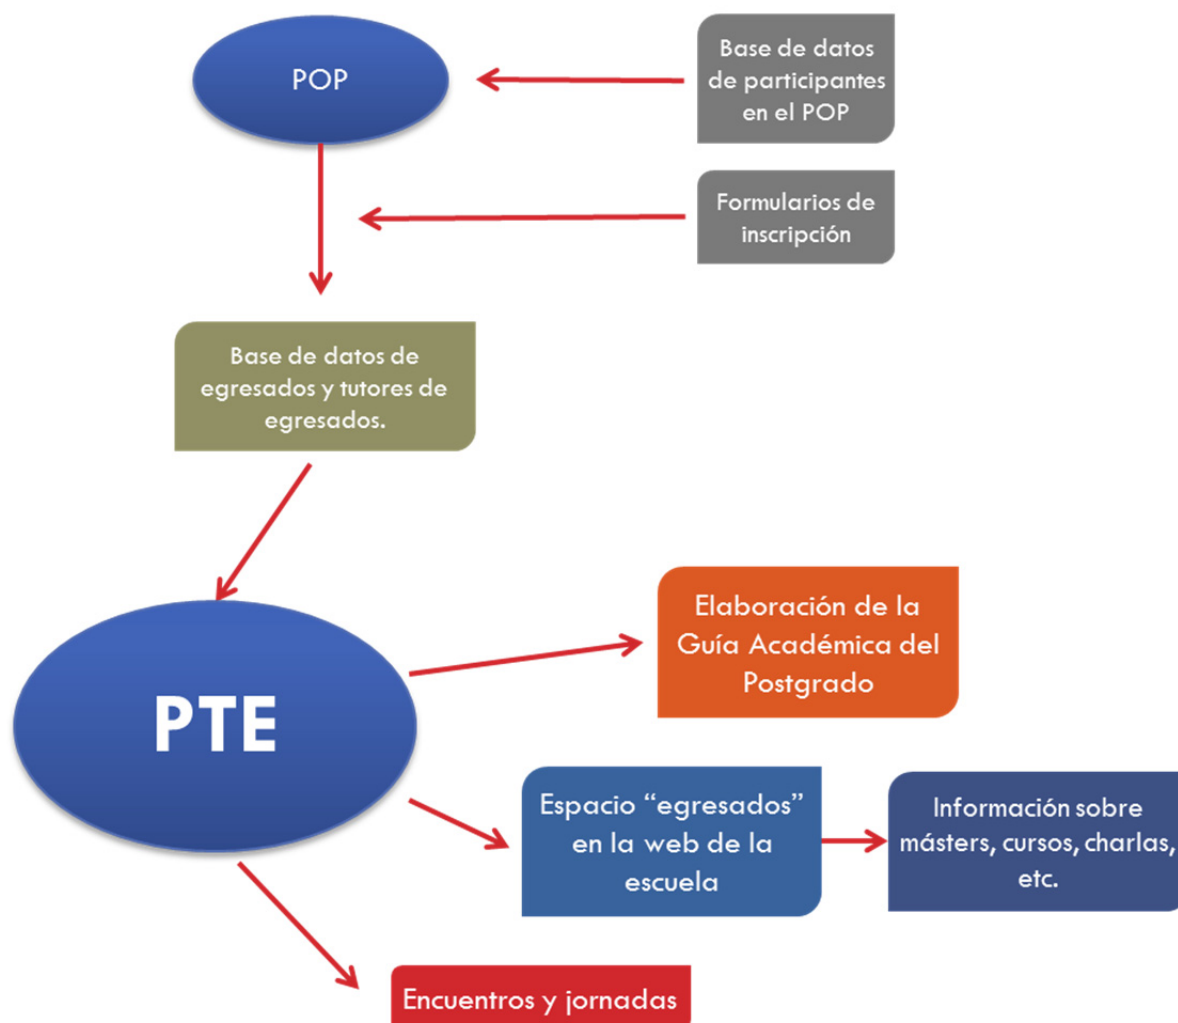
POP

Base de datos de participantes en el POP

Formularios de inscripción

Base de datos de egresados y tutores de egresados.

PTE

Elaboración de la Guía Académica del Postgrado

Espacio “egresados” en la web de la escuela

Información sobre másters, cursos, charlas, etc.

Encuentros y jornadas